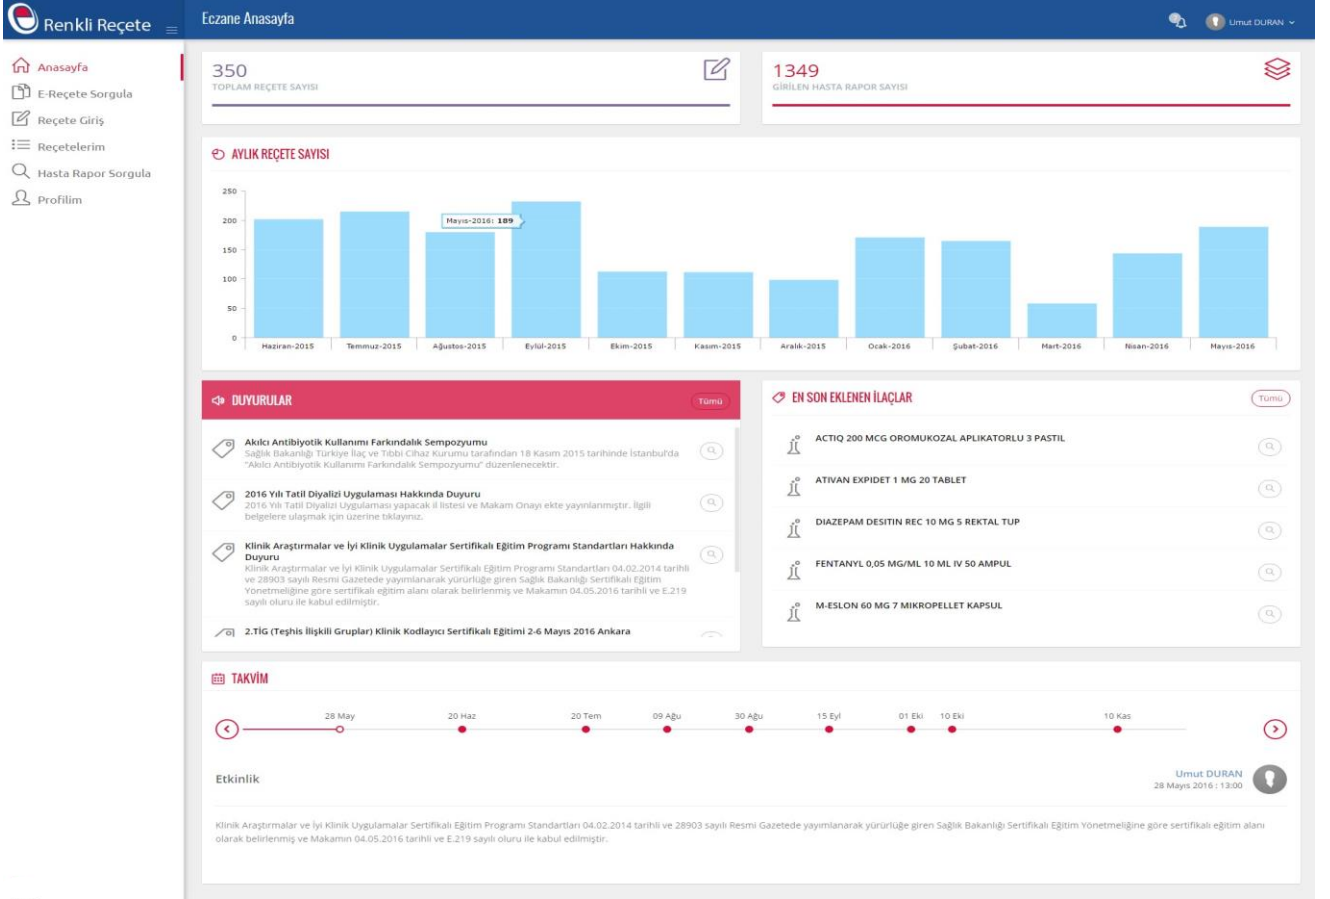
Renkli Reçete

Eczane Anasayfa

Umut DURAN

Anasayfa
E-Reçete Sorgula
Reçete Giriş
Reçetelerim
Hasta Rapor Sorgula
Profilim

350
TOPLAM REÇETE SAYISI

1349
GİRİLEN HASTA RAPOR SAYISI

AYLIK REÇETE SAYISI

250
200
150
100
50
0

Mayıs-2016: 189

Haziran-2015 Temmuz-2015 Ağustos-2015 Eylül-2015 Ekim-2015 Kasım-2015 Aralık-2015 Ocak-2016 Şubat-2016 Mart-2016 Nisan-2016 Mayıs-2016

DUYURULAR
Tümü

Akılcı Antibiyotik Kullanımı Farkındalık Sempozyumu
Sağlık Bakanlığı Türkiye İlaç ve Tıbbi Cihaz Kurumu tarafından 18 Kasım 2015 tarihinde İstanbul'da "Akılcı Antibiyotik Kullanımı Farkındalık Sempozyumu" düzenlenecektir.

2016 Yılı Tatil Diyalizi Uygulaması Hakkında Duyuru
2016 Yılı Tatil Diyalizi Uygulaması yapacak il listesi ve Makam Onayı ekte yayınlanmıştır. İlgili belgelere ulaşmak için üzerine tıklayınız.

Klinik Araştırmalar ve İyi Klinik Uygulamalar Sertifikalı Eğitim Programı Standartları Hakkında Duyuru
Klinik Araştırmalar ve İyi Klinik Uygulamalar Sertifikalı Eğitim Programı Standartları 04.02.2014 tarihli ve 28903 sayılı Resmi Gazetede yayımlanarak yürürlüğe giren Sağlık Bakanlığı Sertifikalı Eğitim Yönetmeliğine göre sertifikalı eğitim alanı olarak belirlenmiş ve Makamın 04.05.2016 tarihli ve E.219 sayılı oluru ile kabul edilmiştir.

2.TİG (Teşhis İlişkili Gruplar) Klinik Kodlayıcı Sertifikalı Eğitimi 2-6 Mayıs 2016 Ankara

EN SON EKLENEN İLAÇLAR
Tümü

ACTIQ 200 MCG OROMUKOZAL APLIKATORLU 3 PASTIL
ATIVAN EXPIDET 1 MG 20 TABLET
DIAZEPAM DESITIN REC 10 MG 5 REKTAL TUP
FENTANYL 0,05 MG/ML 10 ML IV 50 AMPUL
M-ESLON 60 MG 7 MIKROPELLET KAPSUL

TAKVİM

28 May 20 Haz 20 Tem 09 Ağu 30 Ağu 15 Eyl 01 Eki 10 Eki 10 Kas

Etkinlik

Umut DURAN
28 Mayıs 2016 : 13:00

Klinik Araştırmalar ve İyi Klinik Uygulamalar Sertifikalı Eğitim Programı Standartları 04.02.2014 tarihli ve 28903 sayılı Resmi Gazetede yayımlanarak yürürlüğe giren Sağlık Bakanlığı Sertifikalı Eğitim Yönetmeliğine göre sertifikalı eğitim alanı olarak belirlenmiş ve Makamın 04.05.2016 tarihli ve E.219 sayılı oluru ile kabul edilmiştir.